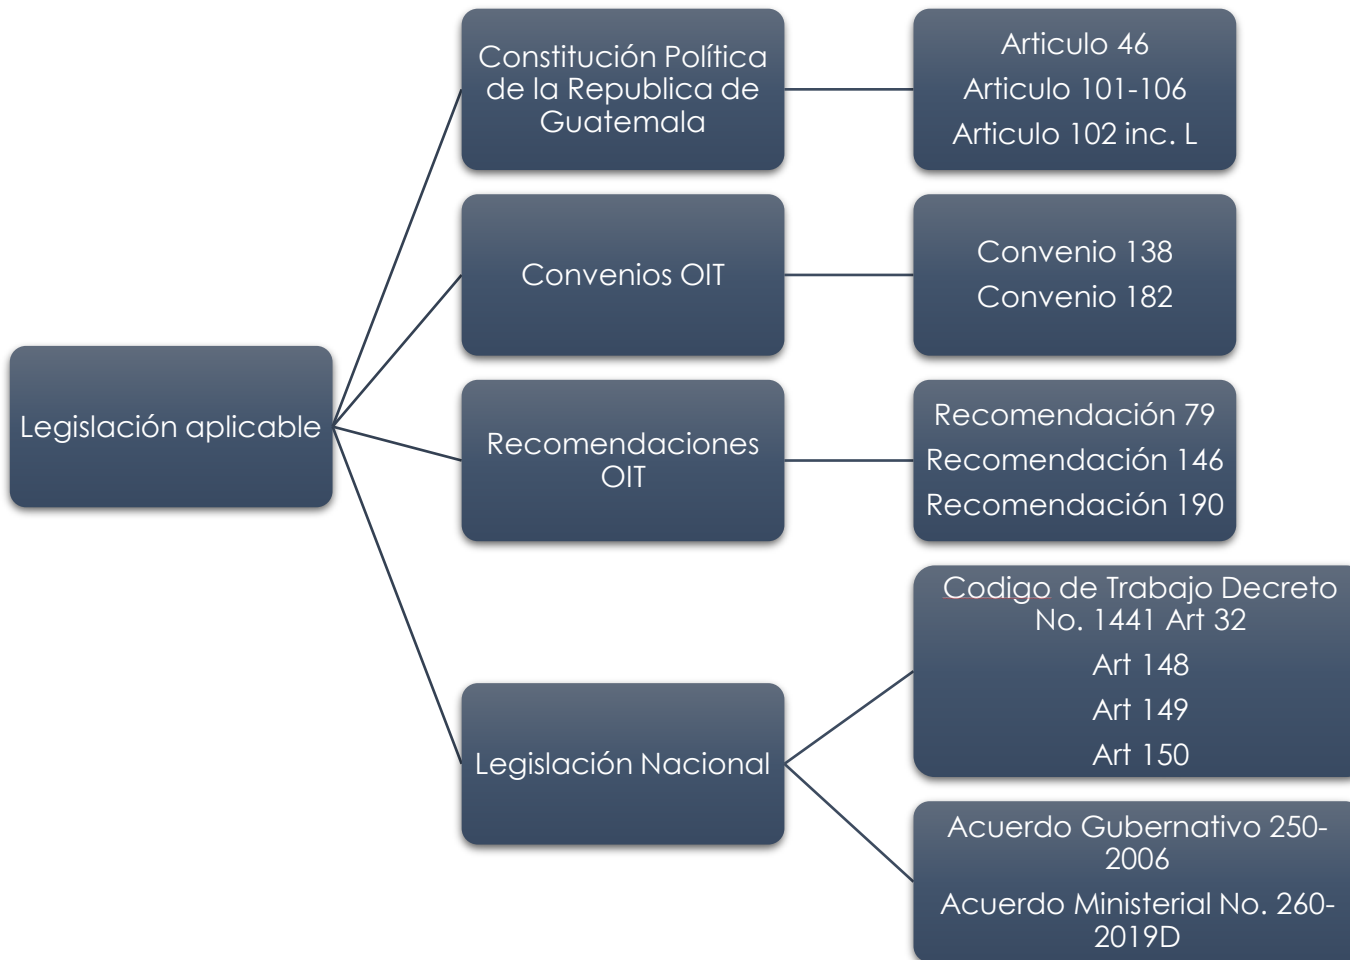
Legislación aplicable

Constitución Política de la Republica de Guatemala

Articulo 46
Articulo 101-106
Articulo 102 inc. L

Convenios OIT

Convenio 138
Convenio 182

Recomendaciones OIT

Recomendación 79
Recomendación 146
Recomendación 190

Legislación Nacional

Codigo de Trabajo Decreto No. 1441 Art 32
Art 148
Art 149
Art 150

Acuerdo Gubernativo 250-2006
Acuerdo Ministerial No. 260-2019D